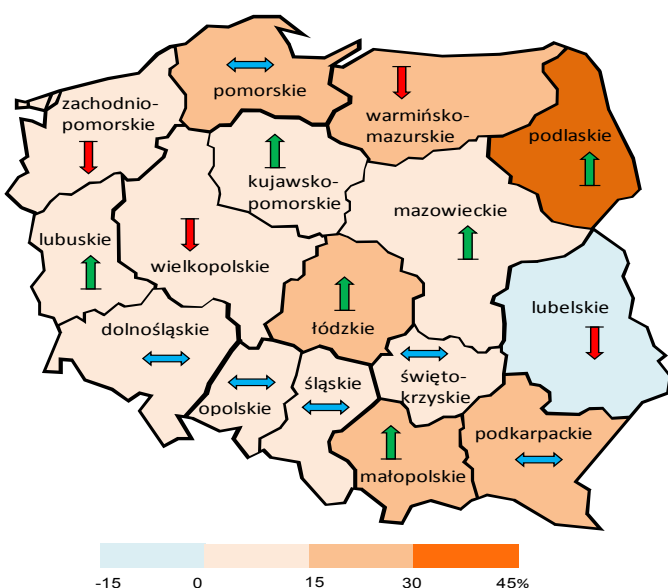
pomorskie

zachodniopomorskie

warmińsko-mazurskie

podlaskie

kujawsko-pomorskie

mazowieckie

lubuskie

wielkopolskie

lubelskie

łódzkie

dolnośląskie

opolskie

śląskie

świętokrzyskie

podkarpackie

małopolskie

-15 0 15 30 45%